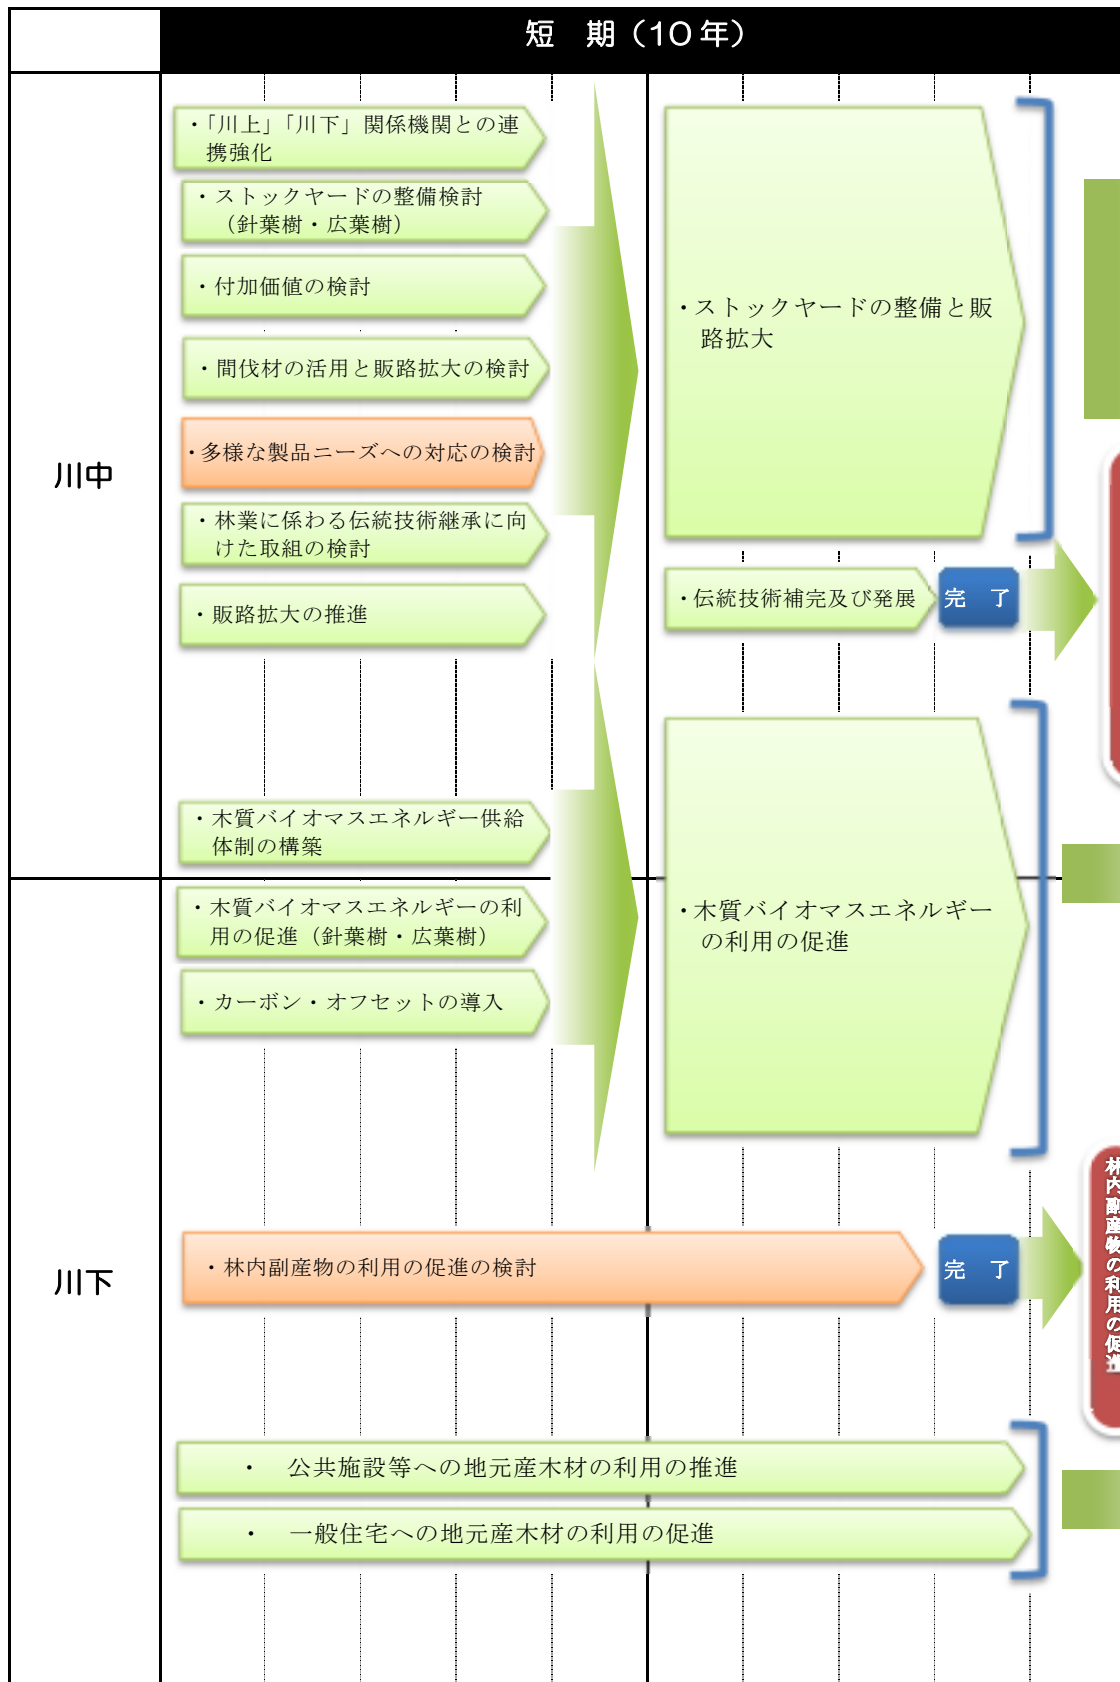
短　期（10年）

川中

・「川上」「川下」関係機関との連携強化

・ストックヤードの整備検討（針葉樹・広葉樹）

・付加価値の検討

・間伐材の活用と販路拡大の検討

・多様な製品ニーズへの対応の検討

・林業に係わる伝統技術継承に向けた取組の検討

・販路拡大の推進

・ストックヤードの整備と販路拡大

・伝統技術補完及び発展

完　了

・木質バイオマスエネルギー供給体制の構築

川下

・木質バイオマスエネルギーの利用の促進（針葉樹・広葉樹）

・カーボン・オフセットの導入

・木質バイオマスエネルギーの利用の促進

・林内副産物の利用の促進の検討

完　了

林内副産物の利用の促進

・　公共施設等への地元産木材の利用の推進

・　一般住宅への地元産木材の利用の促進